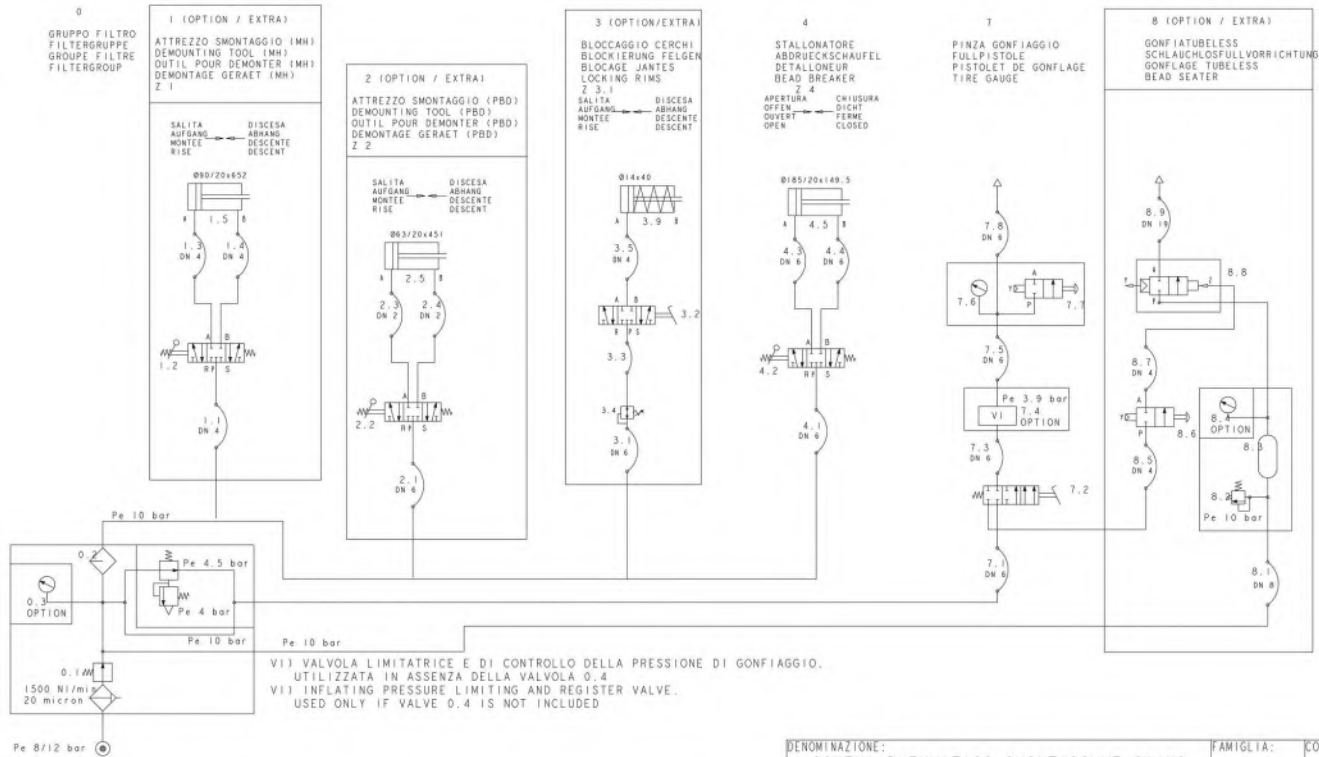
0
GRUPPO FILTRO
FILTERGRUPPE
GROUPE FILTRE
FILTERGROUP

1 (OPTION / EXTRA)
ATTREZZO SMONTAGGIO (MH)
DEMOUNTING TOOL (MH)
OUTIL POUR DEMONTER (MH)
DEMONTAGE GERAET (MH)
Z 1

SALITA AUFGANG MONTEE RISE
DISCESA ABHANG DESCENTE DESCENT

Ø90/20x652
A 1.5 B
1.3 DN 4
1.4 DN 4
A B
1.2
R P S
1.1 DN 4

2 (OPTION / EXTRA)
ATTREZZO SMONTAGGIO (PBD)
DEMOUNTING TOOL (PBD)
OUTIL POUR DEMONTER (PBD)
DEMONTAGE GERAET (PBD)
Z 2

SALITA AUFGANG MONTEE RISE
DISCESA ABHANG DESCENTE DESCENT

Ø63/20x451
A 2.5 B
2.3 DN 2
2.4 DN 2
A B
2.2
R P S
2.1 DN 6

3 (OPTION/EXTRA)
BLOCCAGGIO CERCHI
BLOCKIERUNG FELGEN
BLOCAGE JANTES
LOCKING RIMS
Z 3.1
SALITA AUFGANG MONTEE RISE
DISCESA ABHANG DESCENTE DESCENT

Ø14x40
A 3.9 B
3.5 DN 4
A B
3.2
R P S
3.3
3.4
3.1 DN 6

4
STALLONATORE
ABDRUECKSCHAUFEL
DETALLONEUR
BEAD BREAKER
Z 4
APERTURA OFFEN OUVERT OPEN
CHIUSURA DICHT FERME CLOSED

Ø185/20x149.5
A 4.5 B
4.3 DN 6
4.4 DN 6
A B
4.2
R P S
4.1 DN 6

7
PINZA GONFIAGGIO
FULLPISTOLE
PISTOLET DE GONFLAGE
TIRE GAUGE

7.8 DN 6
A
7.6
P
7.7
7.5 DN 6
Pe 3.9 bar
VI 7.4 OPTION
7.3 DN 6
7.2
7.1 DN 6

8 (OPTION / EXTRA)
GONFIATUBELESS
SCHLAUCHLOSFULLVORRICHTUNG
GONFLAGE TUBELESS
BEAD SEATER

8.9 DN 19
8.8
8.7 DN 4
A
P
8.4 OPTION
8.6
8.3
8.5 DN 4
8.2
Pe 10 bar
8.1 DN 8

Pe 10 bar
0.2
Pe 4.5 bar
0.3 OPTION
Pe 4 bar
Pe 10 bar
Pe 10 bar
0.1
1500 Nl/min
20 micron
Pe 8/12 bar

VI) VALVOLA LIMITATRICE E DI CONTROLLO DELLA PRESSIONE DI GONFIAGGIO.
UTILIZZATA IN ASSENZA DELLA VALVOLA 0.4
VI) INFLATING PRESSURE LIMITING AND REGISTER VALVE.
USED ONLY IF VALVE 0.4 IS NOT INCLUDED

DENOMINAZIONE:
FAMIGLIA:
CO